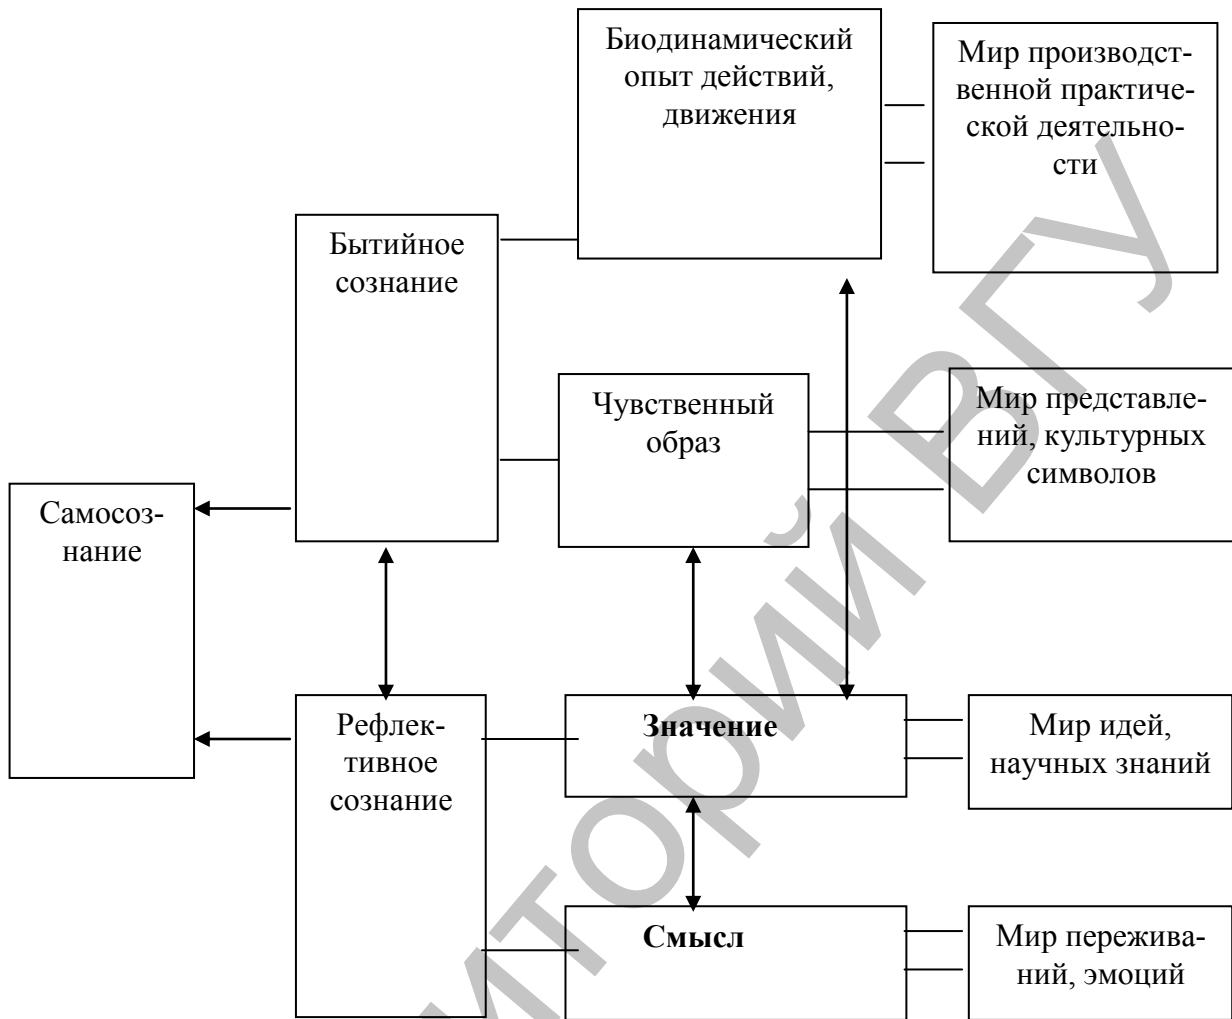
Биодинамический опыт действий, движения

Мир производственной практической деятельности

Бытийное сознание

Чувственный образ

Мир представлений, культурных символов

Самосознание

Рефлективное сознание

**Значение**

Мир идей, научных знаний

**Смысл**

Мир переживаний, эмоций

РЕПОЗИТОРИЙ ВГУ